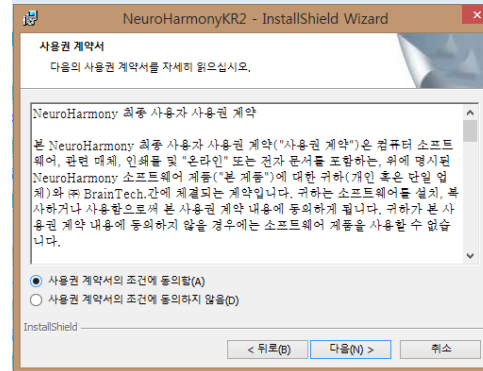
NeuroHarmonyKR2 - InstallShield Wizard

사용권 계약서

다음의 사용권 계약서를 자세히 읽으십시오.

NeuroHarmony 최종 사용자 사용권 계약

본 NeuroHarmony 최종 사용자 사용권 계약("사용권 계약")은 컴퓨터 소프트웨어, 관련 매체, 인쇄물 및 "온라인" 또는 전자 문서를 포함하는, 위에 명시된 NeuroHarmony 소프트웨어 제품("본 제품")에 대한 귀하(개인 혹은 단일 업체)와 ㈜ BrainTech.간에 체결되는 계약입니다. 귀하는 소프트웨어를 설치, 복사하거나 사용함으로써 본 사용권 계약 내용에 동의하게 됩니다. 귀하가 본 사용권 계약 내용에 동의하지 않을 경우에는 소프트웨어 제품을 사용할 수 없습니다.

사용권 계약서의 조건에 동의함(A)

사용권 계약서의 조건에 동의하지 않음(D)

InstallShield

< 뒤로(B) 다음(N) > 취소